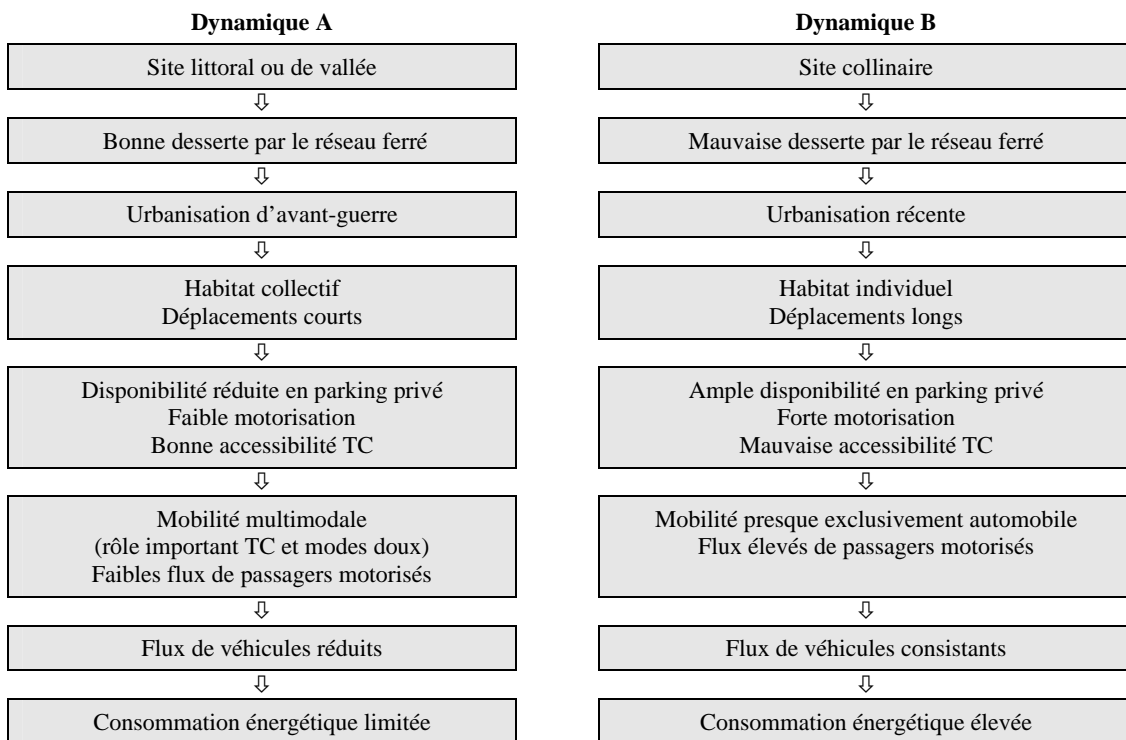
Dynamique A

Site littoral ou de vallée
⇩
Bonne desserte par le réseau ferré
⇩
Urbanisation d'avant-guerre
⇩
Habitat collectif
Déplacements courts
⇩
Disponibilité réduite en parking privé
Faible motorisation
Bonne accessibilité TC
⇩
Mobilité multimodale
(rôle important TC et modes doux)
Faibles flux de passagers motorisés
⇩
Flux de véhicules réduits
⇩
Consommation énergétique limitée

Dynamique B

Site collinaire
⇩
Mauvaise desserte par le réseau ferré
⇩
Urbanisation récente
⇩
Habitat individuel
Déplacements longs
⇩
Ample disponibilité en parking privé
Forte motorisation
Mauvaise accessibilité TC
⇩
Mobilité presque exclusivement automobile
Flux élevés de passagers motorisés
⇩
Flux de véhicules consistants
⇩
Consommation énergétique élevée